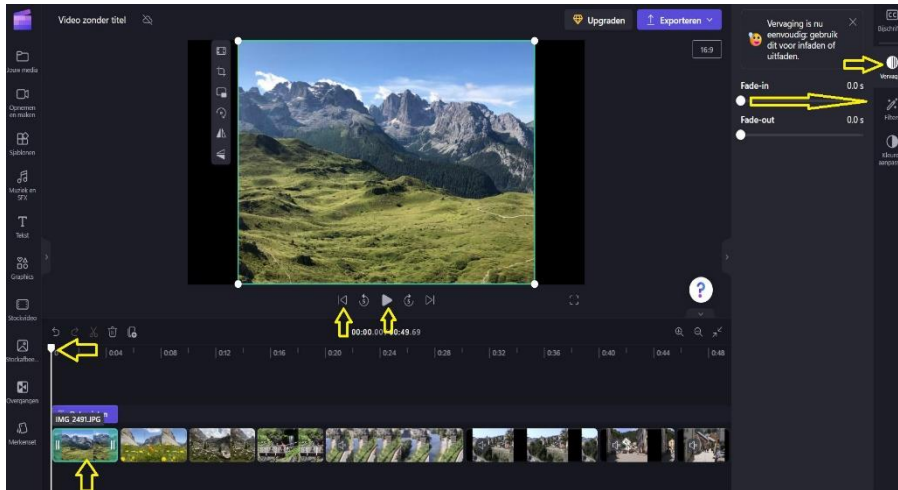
Video zonder titel

Upgraden

Exporteren

16:9

Jouw media

Opnemen en maken

Sjablonen

Muziek en SFX

Tekst

Graphics

Stockvideo

Stockafbee...

Overgangen

Merkenset

Vervaging is nu eenvoudig: gebruik dit voor infaden of uitfaden.

Fade-in 0.0 s

Fade-out 0.0 s

Bijschrift

Vervaging

Filters

Kleuren aanpassen

?

00:00.00 / 00:49.69

0:04 0:08 0:12 0:16 0:20 0:24 0:28 0:32 0:36 0:40 0:44 0:48

IMG 2491.JPG